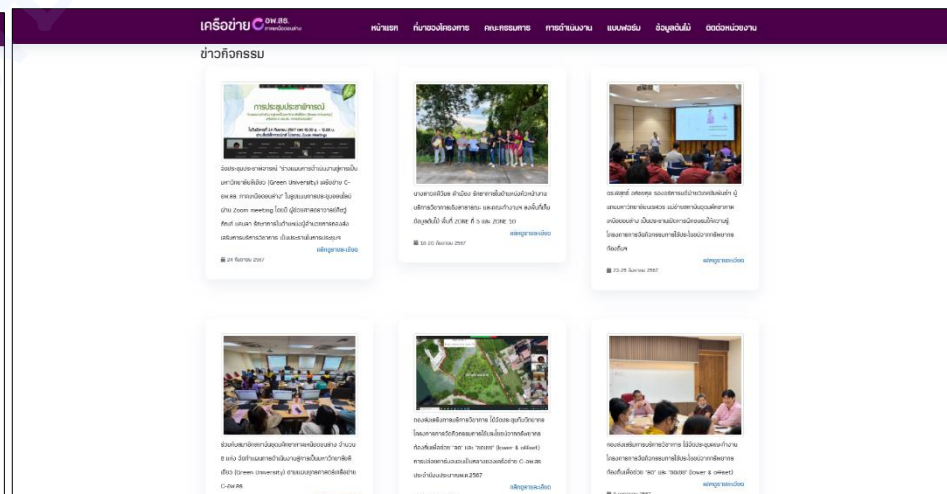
เครือข่าย C อพ.สธ.

หน้าแรก ที่มาของโครงการ คณะกรรมการ การดำเนินงาน แบบฟอร์ม ข้อมูลต้นไม้ ติดต่อหน่วยงาน

ข่าวกิจกรรม

การประชุมประชาพิจารณ์

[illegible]

อ่านรายละเอียด

29 กันยายน 2567

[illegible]

อ่านรายละเอียด

10-20 กันยายน 2567

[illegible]

อ่านรายละเอียด

23-25 กันยายน 2567

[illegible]

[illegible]

อ่านรายละเอียด

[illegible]

อ่านรายละเอียด